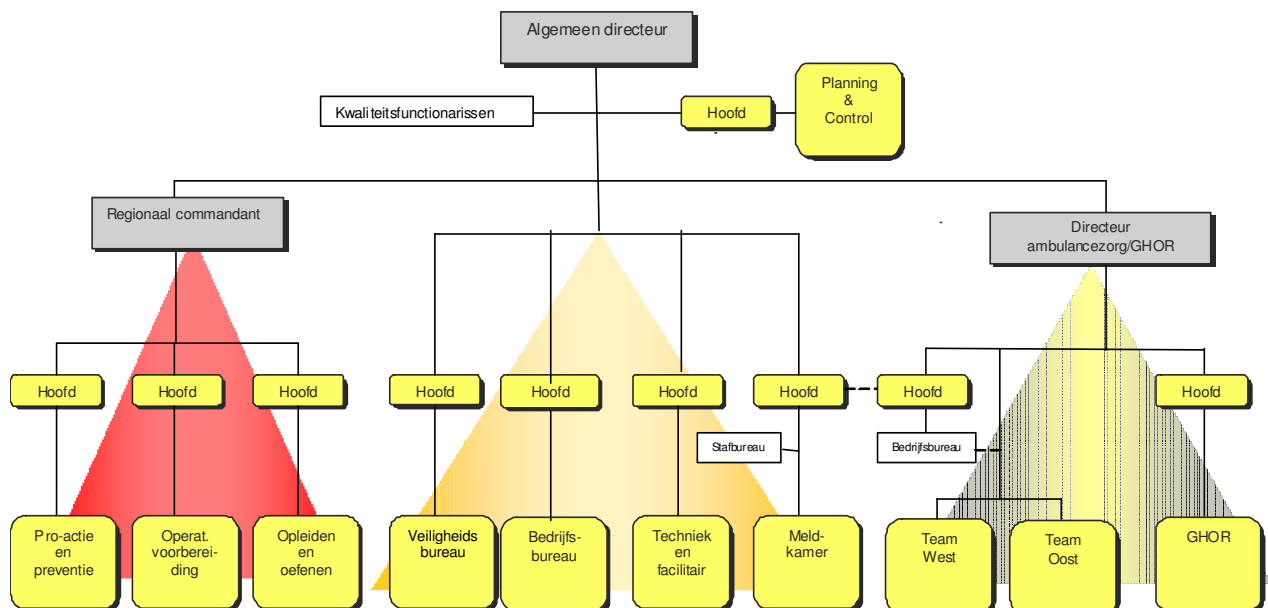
Algemeen directeur

Kwaliteitsfunctionarissen

Hoofd

Planning & Control

Regionaal commandant

Directeur ambulancezorg/GHOR

Hoofd

Hoofd

Hoofd

Hoofd

Hoofd

Hoofd

Hoofd

Hoofd

Hoofd

Stafbureau

Bedrijfsbureau

Pro-actie en preventie

Operat. voorbereiding

Opleiden en oefenen

Veiligheids bureau

Bedrijfsbureau

Techniek en facilitair

Meldkamer

Team West

Team Oost

GHOR